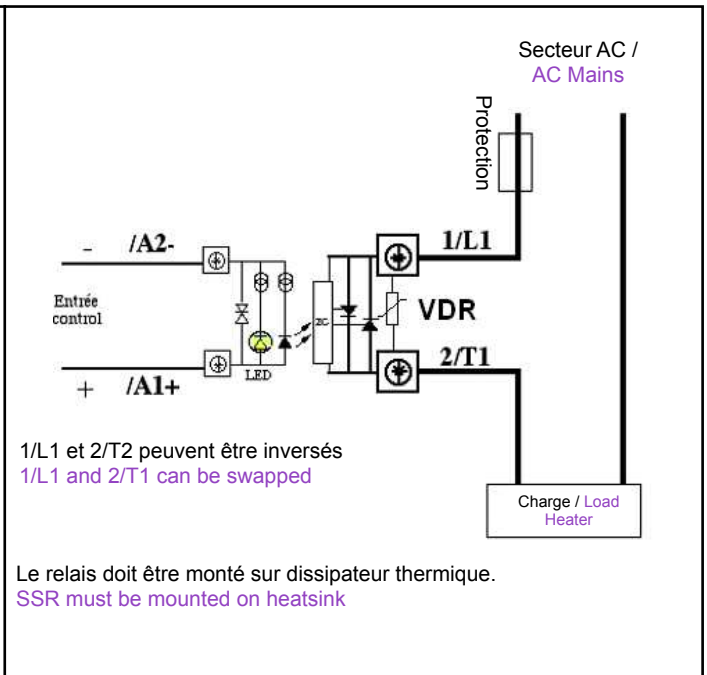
Secteur AC /
AC Mains

Protection

- /A2-

1/L1

Entrée control

VDR

ZC

LED

+ /A1+

2/T1

1/L1 et 2/T2 peuvent être inversés
1/L1 and 2/T1 can be swapped

Charge / Load
Heater

Le relais doit être monté sur dissipateur thermique.
SSR must be mounted on heatsink